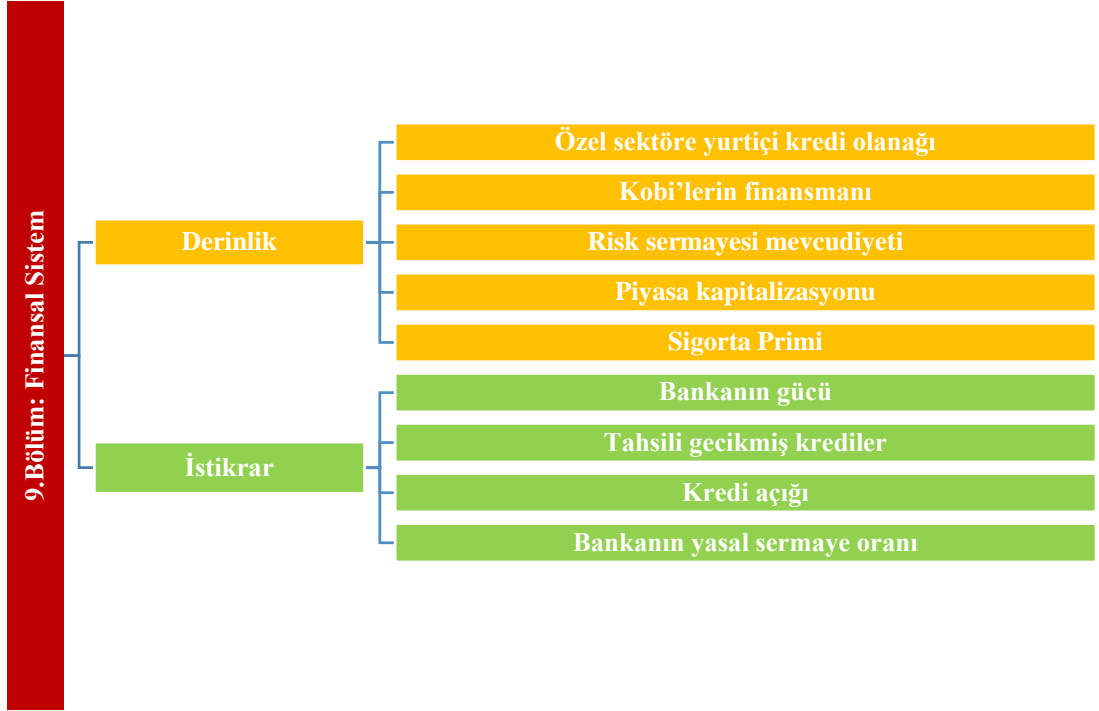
9.Bölüm: Finansal Sistem

Derinlik

Özel sektöre yurtiçi kredi olanağı

Kobi'lerin finansmanı

Risk sermayesi mevcudiyeti

Piyasa kapitalizasyonu

Sigorta Primi

İstikrar

Bankanın gücü

Tahsili gecikmiş krediler

Kredi açığı

Bankanın yasal sermaye oranı